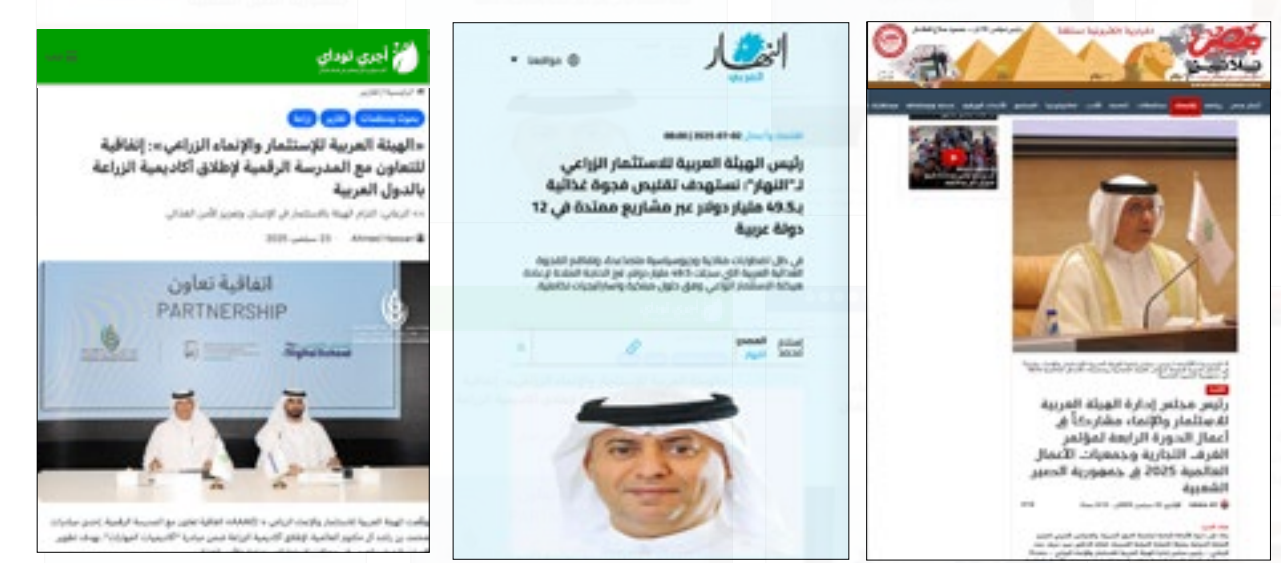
أجري توداي

بحوث ودراسات
تقارير
زراعة

«الهيئة العربية للإستثمار والإنماء الزراعي»: إتفاقية للتعاون مع المدرسة الرقمية لإطلاق أكاديمية الزراعة بالدول العربية

Ahmed Hassan
23 سبتمبر 2025

اتفاقية تعاون
PARTNERSHIP

النهار العربي

رئيس الهيئة العربية للاستثمار الزراعي لـ"النهار": نستهدف تقليص فجوة غذائية بـ49.5 مليار دولار عبر مشاريع ممتدة في 12 دولة عربية

المصدر
النهار

مصر

رئيس مجلس إدارة الهيئة العربية للاستثمار والإنماء مشاركاً في أعمال الدورة الرابعة لمؤتمر الغرف التجارية وجمعيات الأعمال العالمية 2025 في جمهورية الصين الشعبية